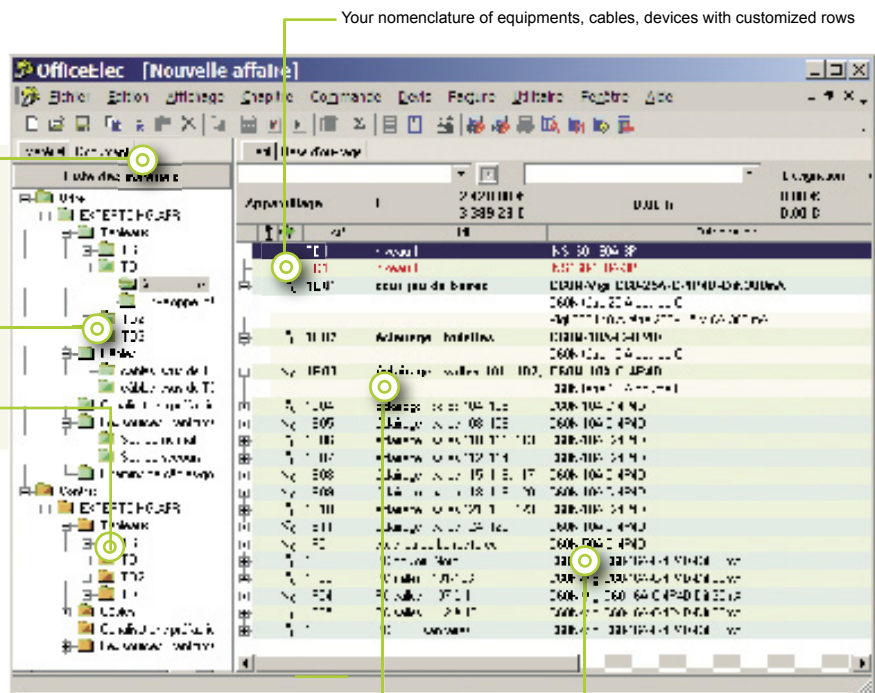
Your nomenclature of equipments, cables, devices with customized rows

OfficeElec [Nouvelle affaire]

Fichier Edition Affichage Chapitre Commande Devis Fenêtre Utilitaire Fenêtre Aide

Liste des schémas

Appareillage

2 420,00 €
3 389,23 €

0,00 h

0,00 €
0,00 €

Désignation

Vue

EXTERIEUR

Tableaux

TD

TD3

Câbles

Coordination

Cartes

Coordination

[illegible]